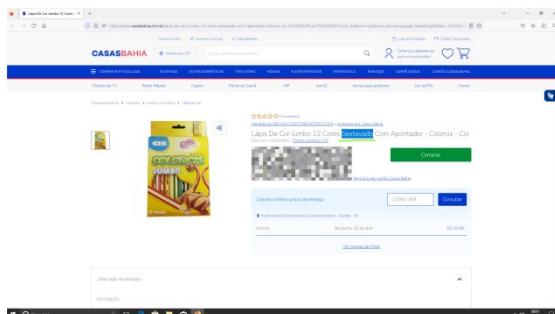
Lápis De Cor Jumbo 12 Cores

CASASBAHIA

Q

Lápis De Cor Jumbo 12 Cores Sextavado Com Apontador - Colorcis - Cis

Comprar

Calcule o frete e prazo de entrega

Consultar

Descrição do produto

DESCRIÇÃO